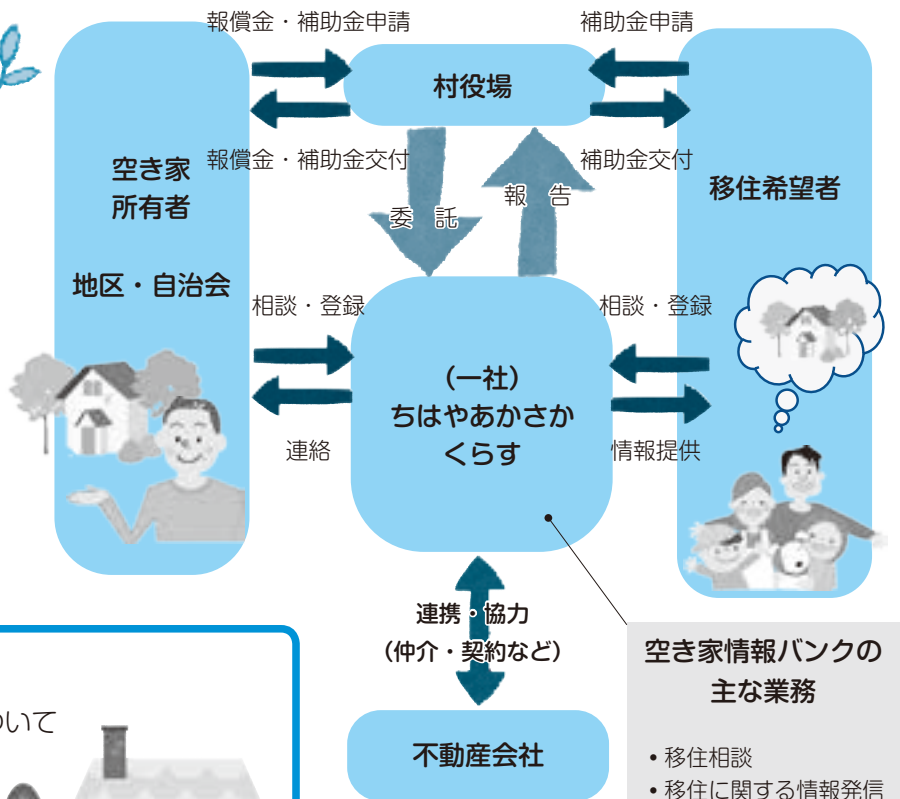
報償金・補助金申請

補助金申請

村役場

報償金・補助金交付

補助金交付

空き家
所有者

移住希望者

委託

報告

地区・自治会

相談・登録

相談・登録

(一社)
ちはやあかさか
くらす

連絡

情報提供

連携・協力
(仲介・契約など)

空き家情報バンクの
主な業務

いて

不動産会社

• 移住相談
• 移住に関する情報発信